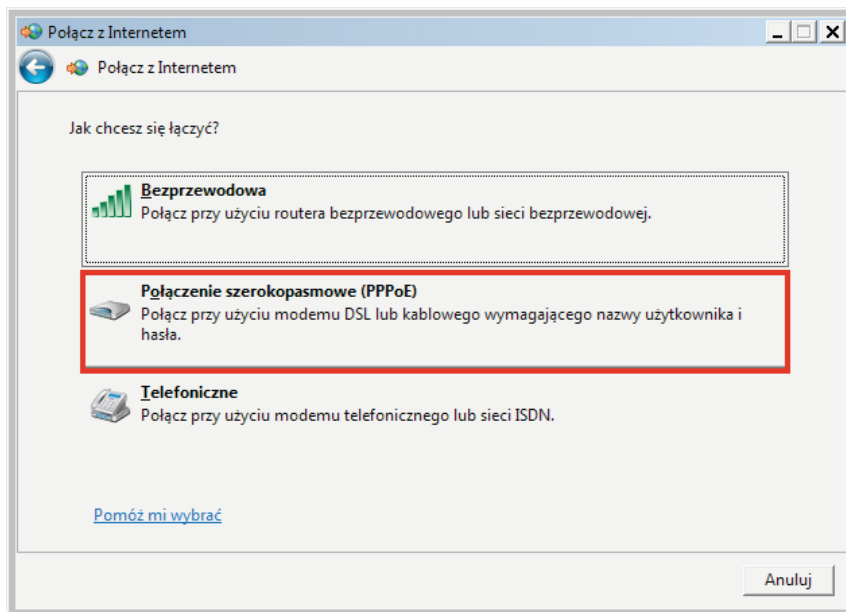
Połącz z Internetem

Połącz z Internetem

Jak chcesz się łączyć?

Bezprzewodowa
Połącz przy użyciu routera bezprzewodowego lub sieci bezprzewodowej.

Połączenie szerokopasmowe (PPPoE)
Połącz przy użyciu modemu DSL lub kablowego wymagającego nazwy użytkownika i hasła.

Telefoniczne
Połącz przy użyciu modemu telefonicznego lub sieci ISDN.

Pomóż mi wybrać

Anuluj